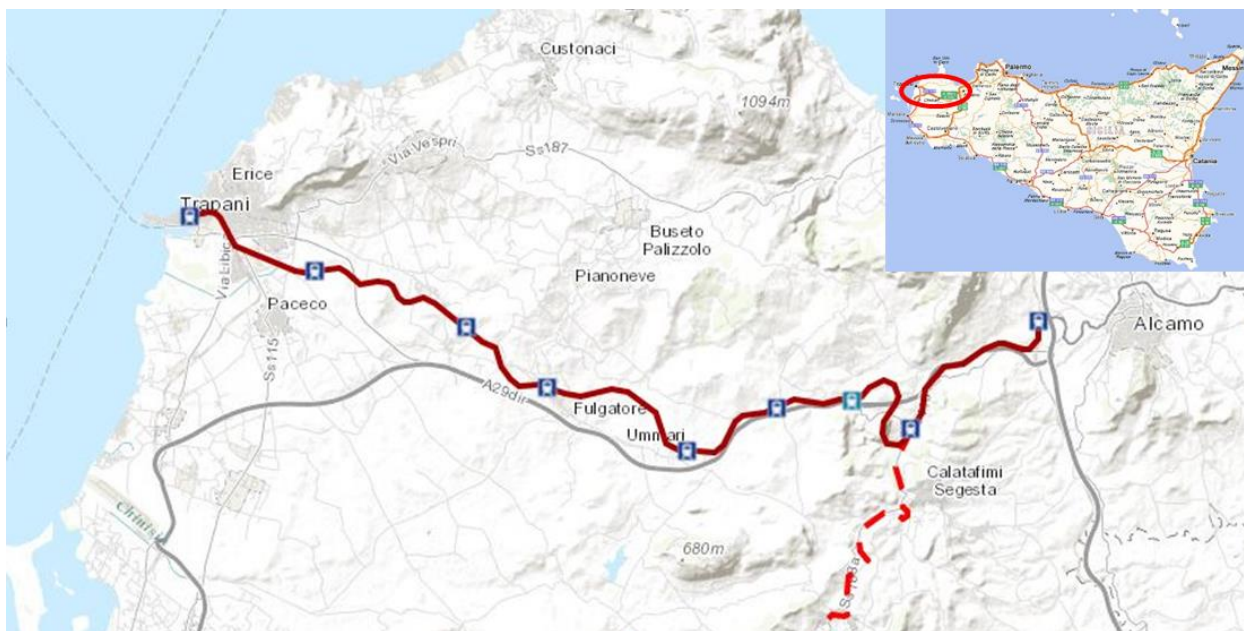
Custonaci

1094m

Via Vespri

Ss187

Erice

Trapani

Buseto Palizzolo

Via Libi

Pianoneve

Paceco

Ss115

Alcamo

A29dir

Fulgatore

Ummari

Calatafimi Segesta

Chinisia

680m

Ss188a

Palermo

Messina

Catania